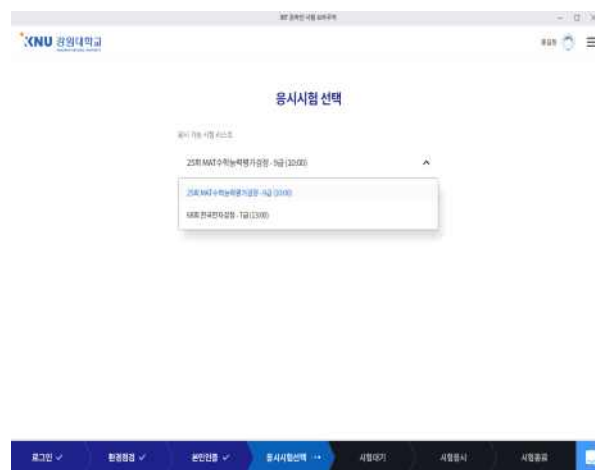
KNU 강원대학교

응시시험 선택

응시 가능 시험 리스트

25회 MAT수학능력평가검정 - 5급 (10:00)

25회 MAT수학능력평가검정 - 5급 (10:00)

68회 한국한자검정 - 7급 (13:00)

로그인 ✓
환경점검 ✓
본인인증 ✓
응시시험선택
시험대기
시험응시
시험종료